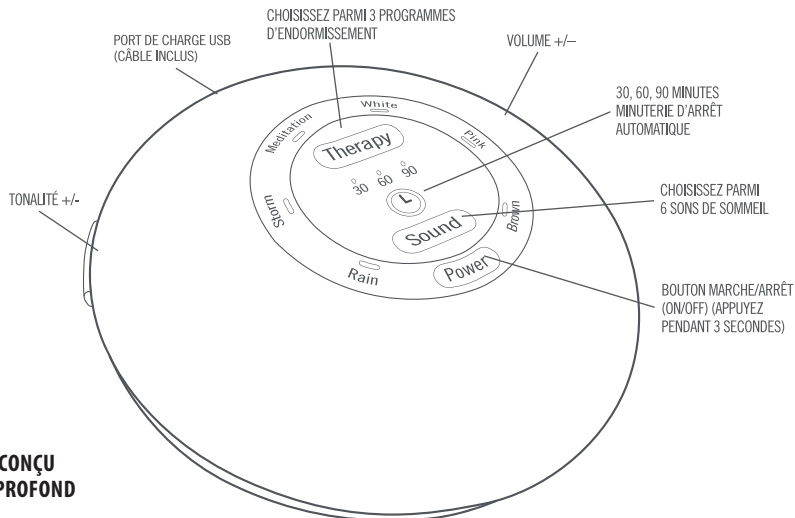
CHOISISSEZ PARMI 3 PROGRAMMES D'ENDORMISSEMENT

PORT DE CHARGE USB (CÂBLE INCLUS)

VOLUME +/–

30, 60, 90 MINUTES MINUTERIE D'ARRÊT AUTOMATIQUE

TONALITÉ +/-

CHOISISSEZ PARMI 6 SONS DE SOMMEIL

BOUTON MARCHE/ARRÊT (ON/OFF) (APPUYEZ PENDANT 3 SECONDES)

White

Meditation

Pink

Therapy

30 60 90

Storm

Sound

Brown

Rain

Power

CONÇU

PROFOND